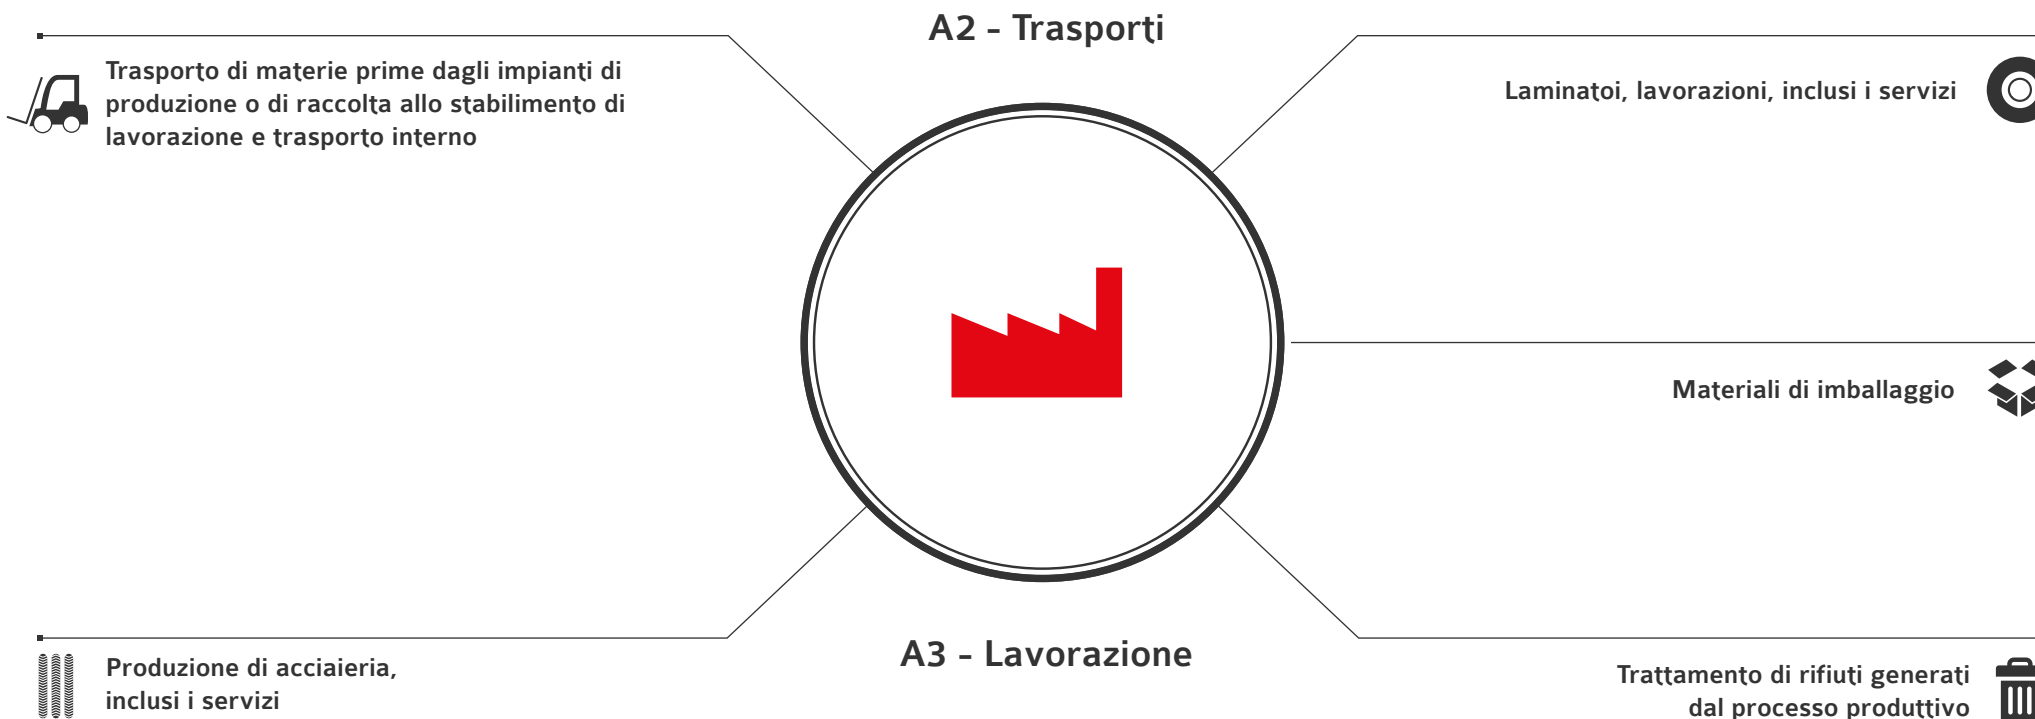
A2 - Trasporti

Trasporto di materie prime dagli impianti di produzione o di raccolta allo stabilimento di lavorazione e trasporto interno

Laminatoi, lavorazioni, inclusi i servizi

Materiali di imballaggio

Produzione di acciaieria, inclusi i servizi

A3 - Lavorazione

Trattamento di rifiuti generati dal processo produttivo